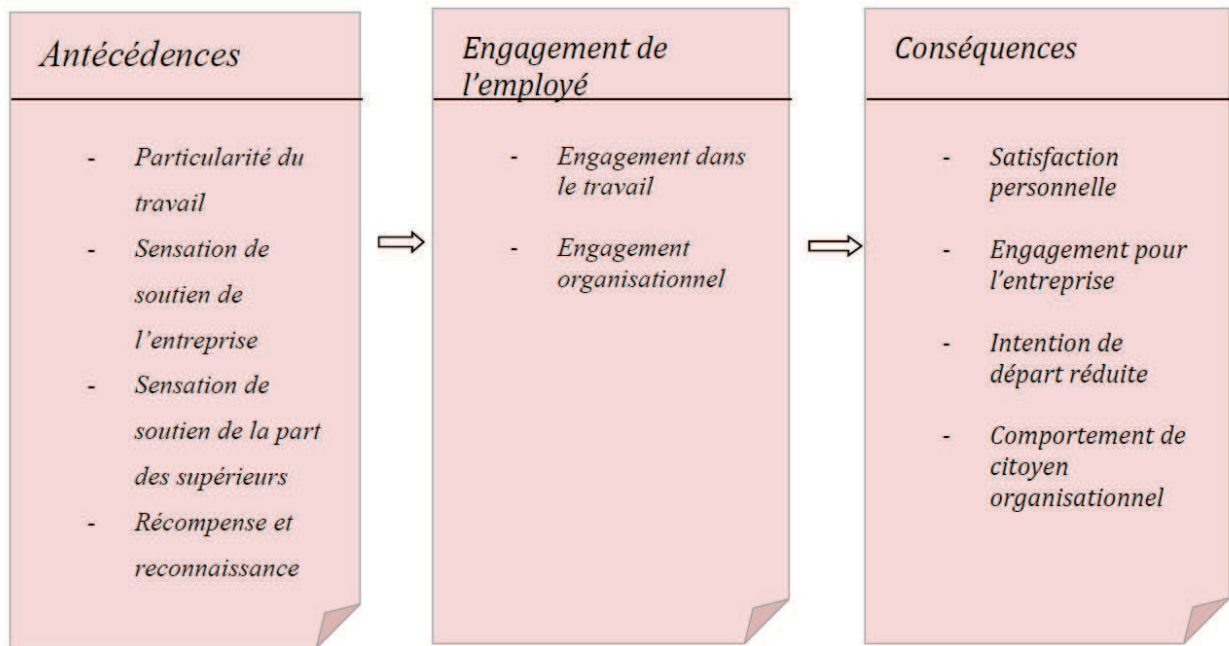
Antécédences

- Particularité du travail
- Sensation de soutien de l'entreprise
- Sensation de soutien de la part des supérieurs
- Récompense et reconnaissance

Engagement de l'employé

- Engagement dans le travail
- Engagement organisationnel

Conséquences

- Satisfaction personnelle
- Engagement pour l'entreprise
- Intention de départ réduite
- Comportement de citoyen organisationnel